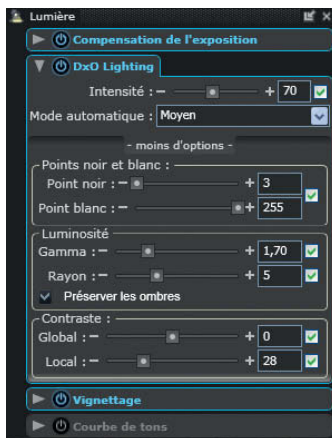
Lumière

Compensation de l'exposition

DxO Lighting

Intensité : − + 70

Mode automatique : Moyen

- moins d'options -

Points noir et blanc :

Point noir : − + 3

Point blanc : − + 255

Luminosité

Gamma : − + 1,70

Rayon : − + 5

Préserver les ombres

Contraste :

Global : − + 0

Local : − + 28

Vignettage

Courbe de tons